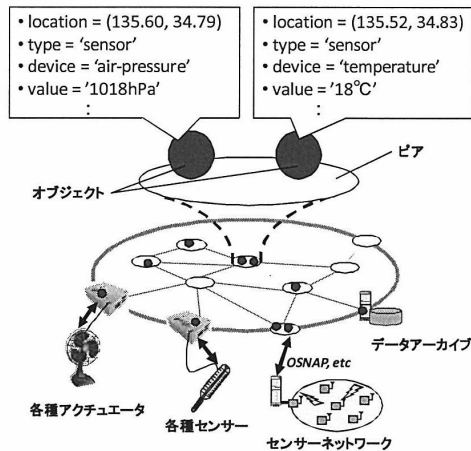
• location = (135.60, 34.79)
• type = 'sensor'
• device = 'air-pressure'
• value = '1018hPa'
:

• location = (135.52, 34.83)
• type = 'sensor'
• device = 'temperature'
• value = '18℃'
:

ピア

オブジェクト

データアーカイブ

OSNAP, etc

各種アクチュエータ

各種センサー

センサーネットワーク